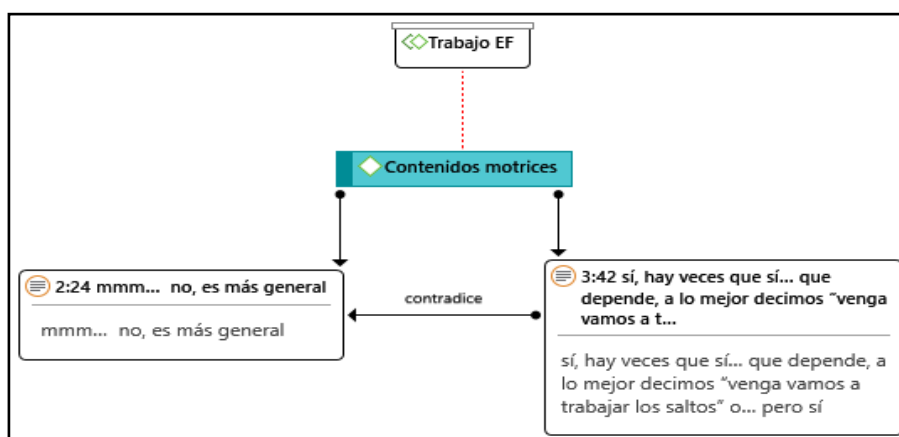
Trabajo EF

Contenidos motrices

2:24 mmm... no, es más general

mmm... no, es más general

contradice

3:42 sí, hay veces que sí... que depende, a lo mejor decimos "venga vamos a t...

sí, hay veces que sí... que depende, a lo mejor decimos "venga vamos a trabajar los saltos" o... pero sí